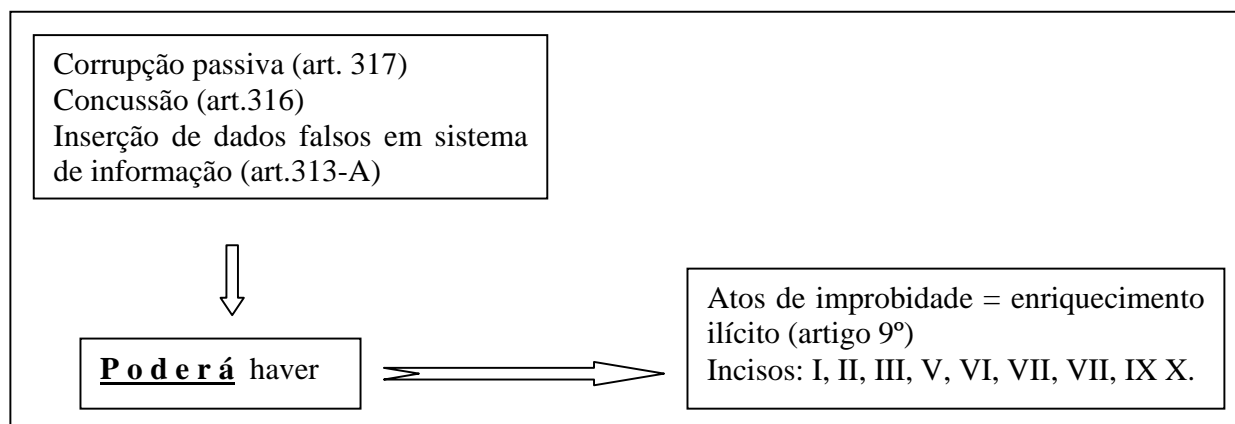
Corrupção passiva (art. 317)
Concussão (art.316)
Inserção de dados falsos em sistema de informação (art.313-A)

Poderá haver

Atos de improbidade = enriquecimento ilícito (artigo 9º)
Incisos: I, II, III, V, VI, VII, VII, IX X.